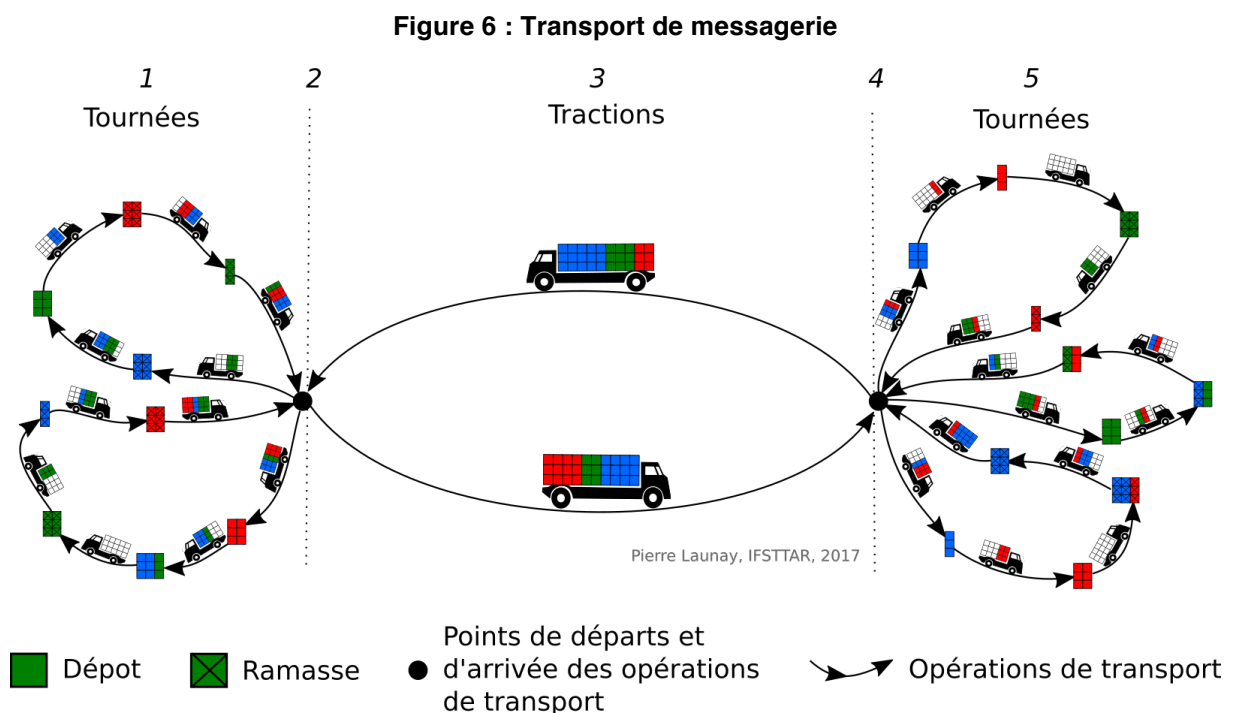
Figure 6 : Transport de messagerie

1
Tournées

2

3
Tractions

4

5
Tournées

Pierre Launay, IFSTTAR, 2017

Dépot

Ramasse

Points de départs et d'arrivée des opérations de transport

Opérations de transport